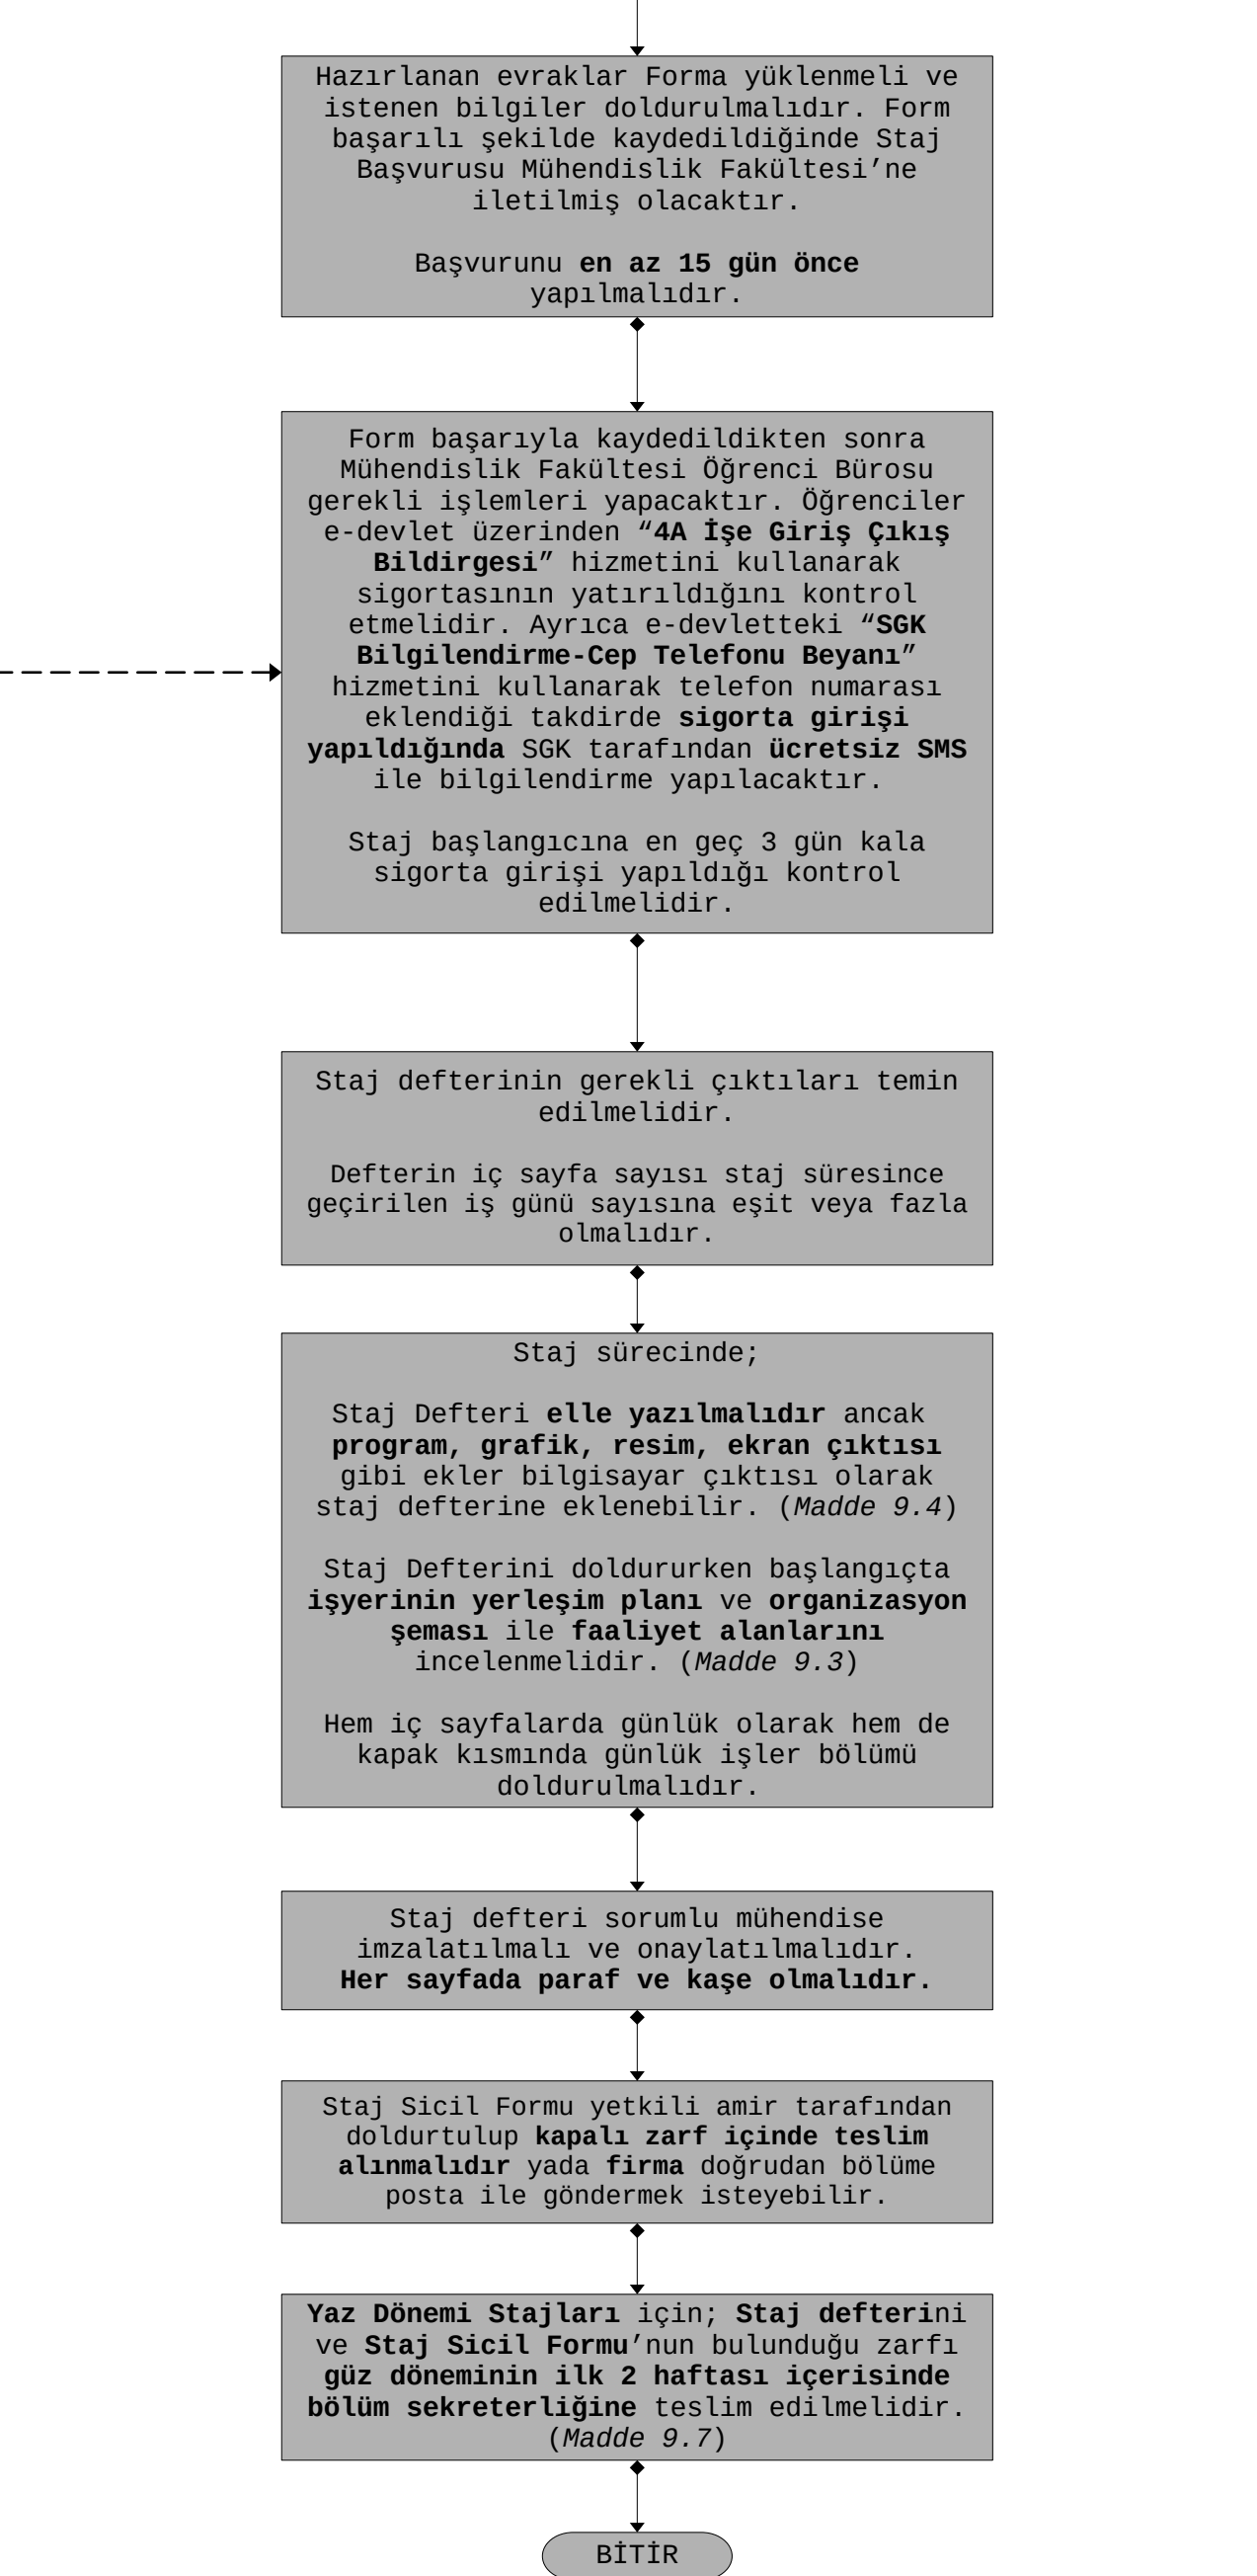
Hazırlanan evraklar Forma yüklenmeli ve istenen bilgiler doldurulmalıdır. Form başarılı şekilde kaydedildiğinde Staj Başvurusu Mühendislik Fakültesi'ne iletilmiş olacaktır.

Başvurunu en az 15 gün önce yapılmalıdır.

Form başarıyla kaydedildikten sonra Mühendislik Fakültesi Öğrenci Bürosu gerekli işlemleri yapacaktır. Öğrenciler e-devlet üzerinden "4A İşe Giriş Çıkış Bildirgesi" hizmetini kullanarak sigortasının yatırıldığını kontrol etmelidir. Ayrıca e-devletteki "SGK Bilgilendirme-Cep Telefonu Beyanı" hizmetini kullanarak telefon numarası eklendiği takdirde sigorta girişi yapıldığında SGK tarafından ücretsiz SMS ile bilgilendirme yapılacaktır.

Staj başlangıcına en geç 3 gün kala sigorta girişi yapıldığı kontrol edilmelidir.

Staj defterinin gerekli çıktıları temin edilmelidir.

Defterin iç sayfa sayısı staj süresince geçirilen iş günü sayısına eşit veya fazla olmalıdır.

Staj sürecinde;

Staj Defteri elle yazılmalıdır ancak program, grafik, resim, ekran çıktısı gibi ekler bilgisayar çıktısı olarak staj defterine eklenebilir. (Madde 9.4)

Staj Defterini doldururken başlangıçta işyerinin yerleşim planı ve organizasyon şeması ile faaliyet alanlarını incelenmelidir. (Madde 9.3)

Hem iç sayfalarda günlük olarak hem de kapak kısmında günlük işler bölümü doldurulmalıdır.

Staj defteri sorumlu mühendise imzalatılmalı ve onaylatılmalıdır. Her sayfada paraf ve kaşe olmalıdır.

Staj Sicil Formu yetkili amir tarafından doldurtulup kapalı zarf içinde teslim alınmalıdır yada firma doğrudan bölüme posta ile göndermek isteyebilir.

Yaz Dönemi Stajları için; Staj defterini ve Staj Sicil Formu'nun bulunduğu zarfı güz döneminin ilk 2 haftası içerisinde bölüm sekreterliğine teslim edilmelidir. (Madde 9.7)

BİTİR